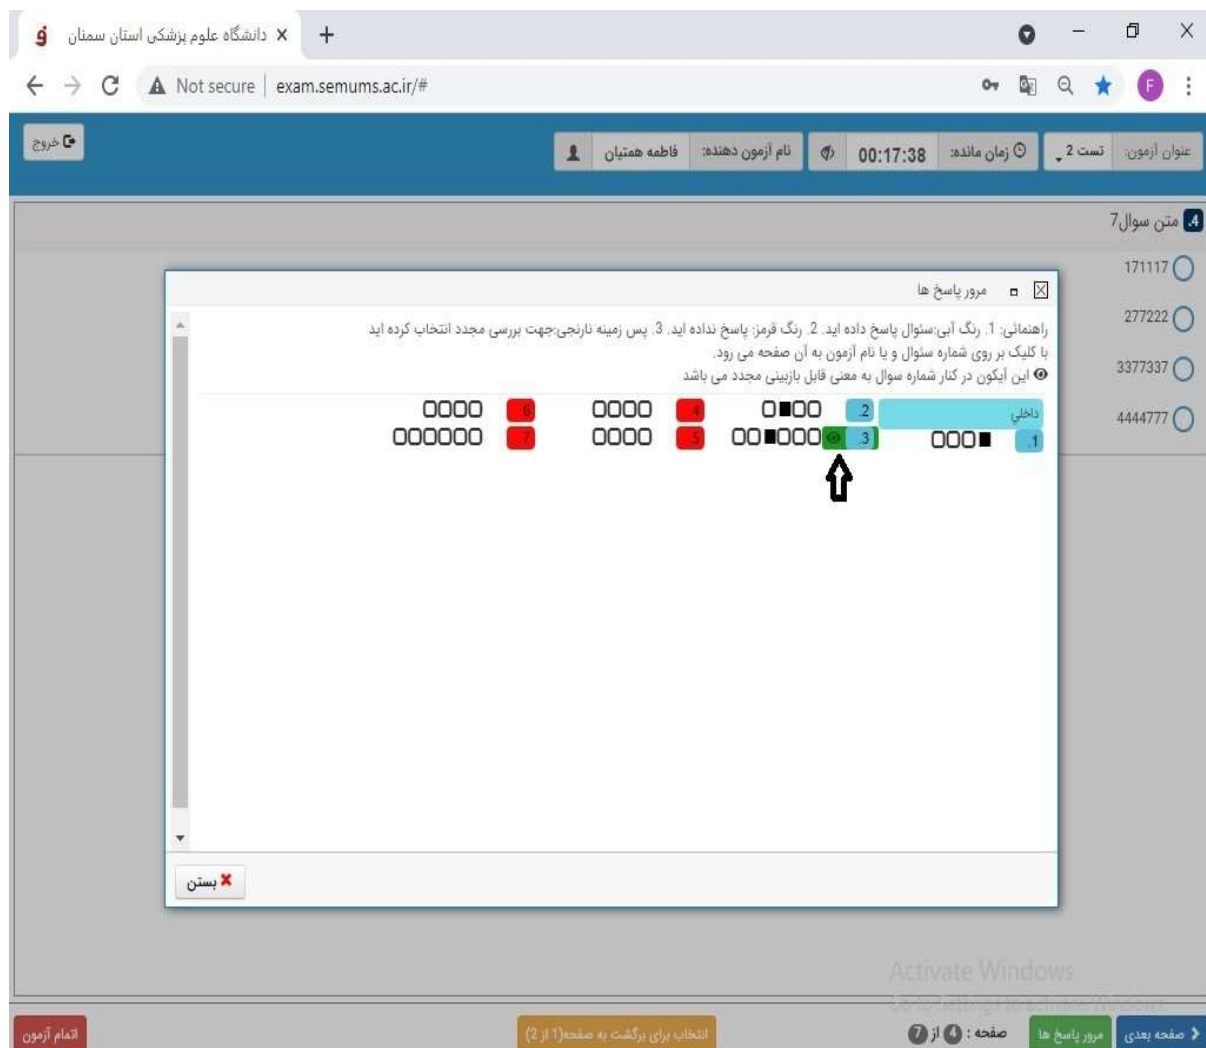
دانشگاه علوم پزشکی استان سمنان ×
+
Not secure | exam.semums.ac.ir/#

خروج
عنوان آزمون: تست 2
زمان مانده: 00:17:38
نام آزمون دهنده: فاطمه همتیان

4 متن سوال7
171117
277222
3377337
4444777

مرور پاسخ ها
راهنمائی: 1. رنگ آبی:سئوال پاسخ داده اید. 2. رنگ قرمز: پاسخ نداده اید. 3. پس زمینه نارنجی:جهت بررسی مجدد انتخاب کرده اید
با کلیک بر روی شماره سئوال و یا نام آزمون به آن صفحه می روید.
این آیکون در کنار شماره سوال به معنی قابل بازبینی مجدد می باشد

داخلی
1 OOO■
2 O■OO
3 OO■OOO
4 OOOO
5 OOOO
6 OOOO
7 OOOOOO

بستن

Activate Windows

اتمام آزمون
انتخاب برای برگشت به صفحه(1 از 2)
صفحه : 4 از 7
مرور پاسخ ها
صفحه بعدی